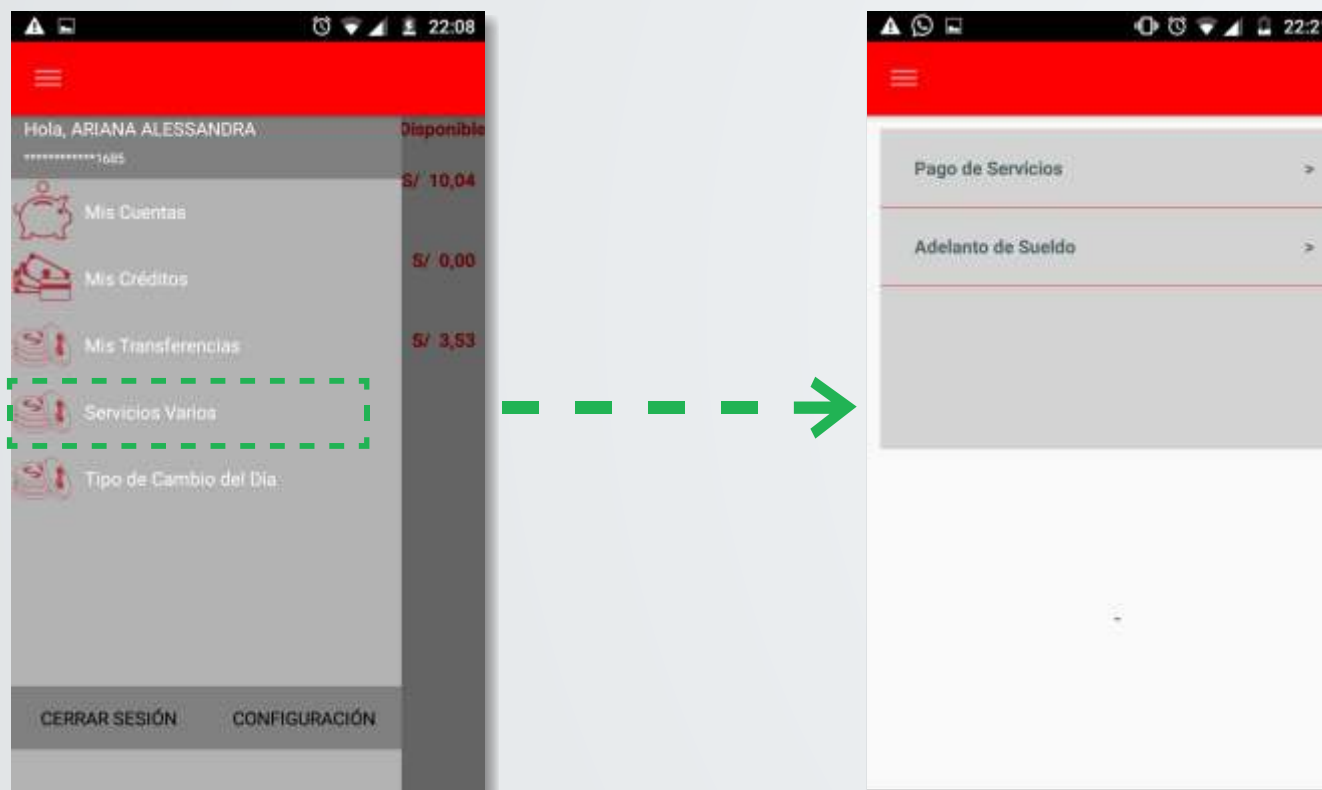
22:08

Hola, ARIANA ALESSANDRA
*************1685

Disponible
S/ 10,04
S/ 0,00
S/ 3,53

Mis Cuentas
Mis Créditos
Mis Transferencias
Servicios Varios
Tipo de Cambio del Día

CERRAR SESIÓN
CONFIGURACIÓN

22:2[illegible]

Pago de Servicios >
Adelanto de Sueldo >

-